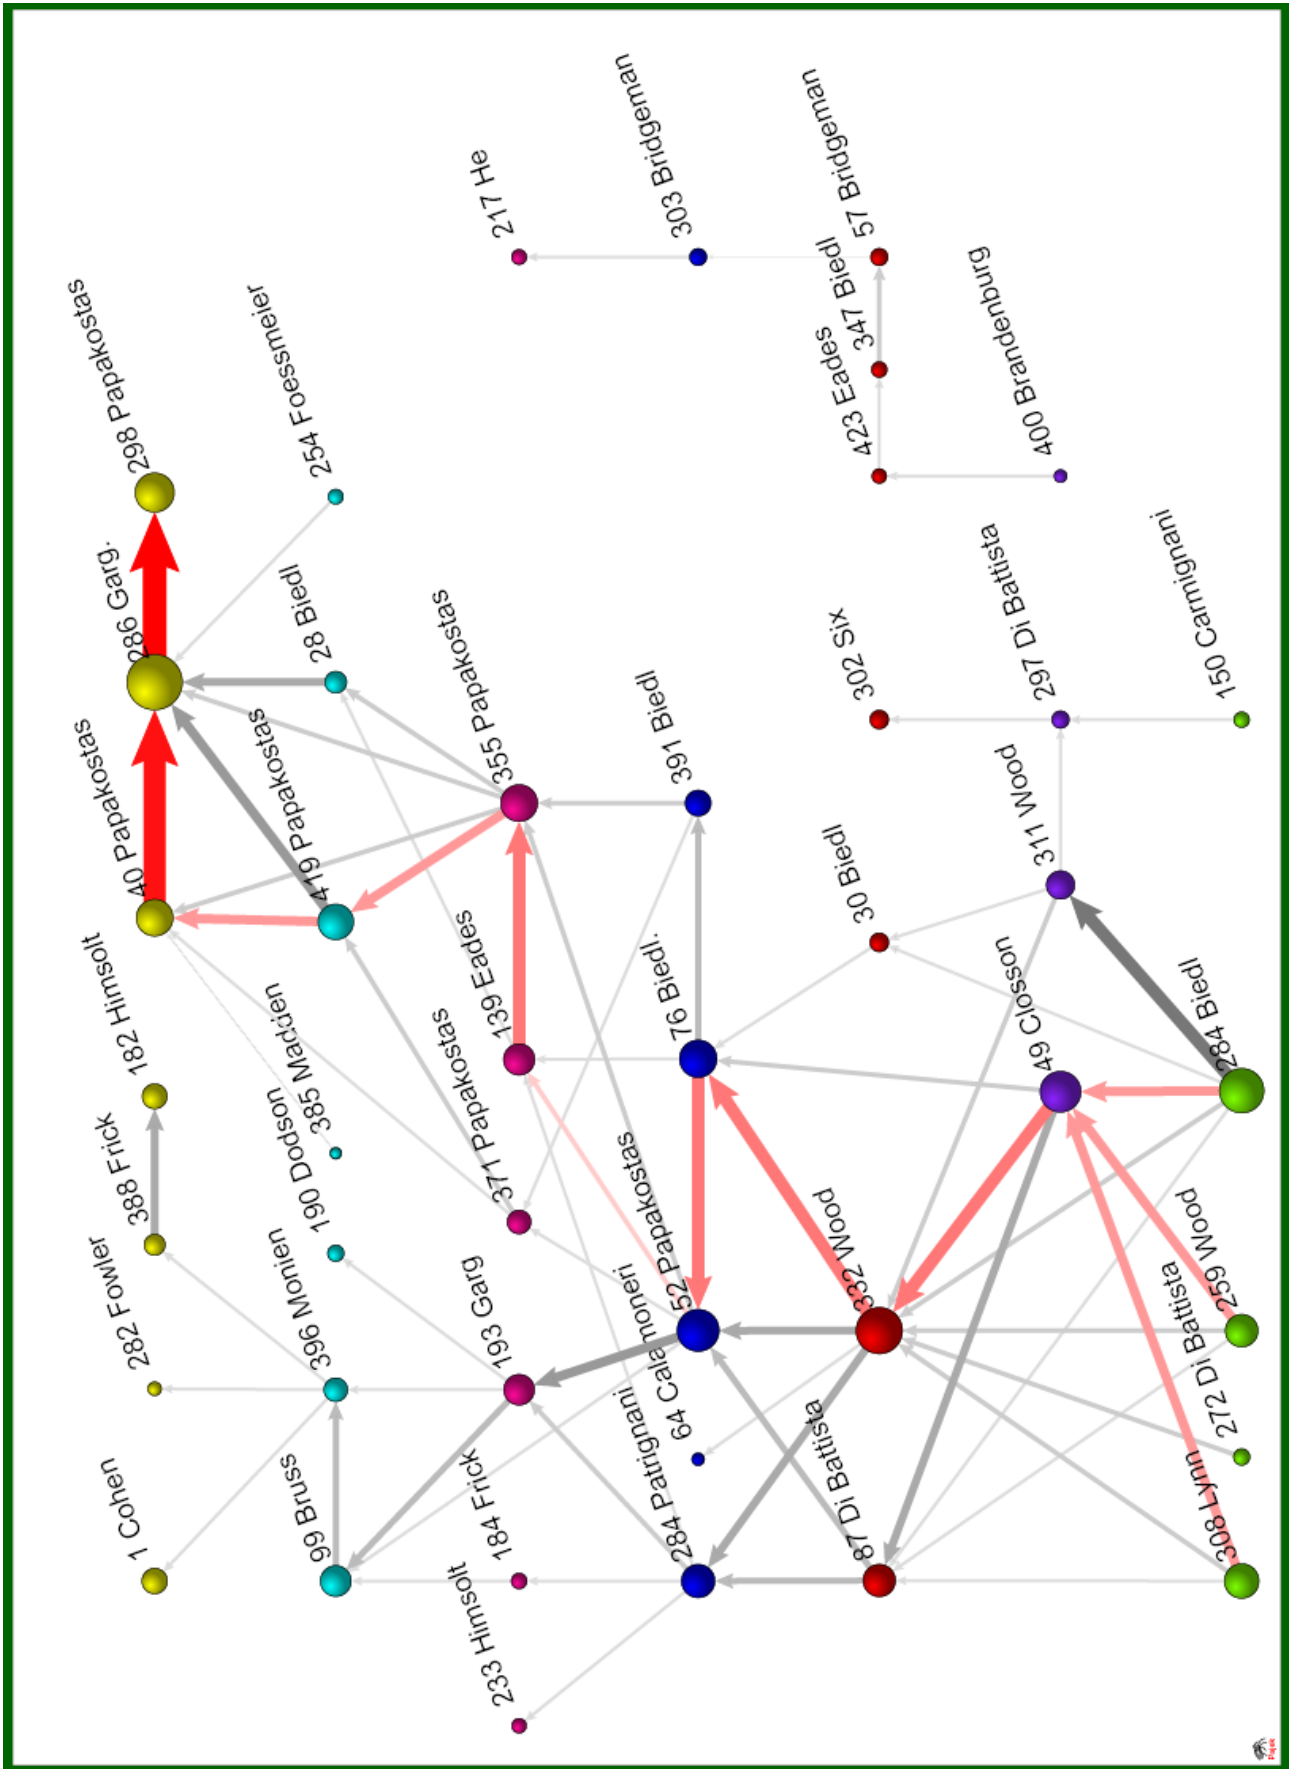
298 Papakostas
254 Foessmeier
217 He
303 Bridgeman
57 Bridgeman
347 Biedl
423 Eades
400 Brandenburg
286 Garg.
28 Biedl
355 Papakostas
391 Biedl
302 Six
297 Di Battista
150 Carmignani
40 Papakostas
419 Papakostas
311 Wood
30 Biedl
182 Himsolt
385 Madden
139 Eades
76 Biedl.
49 Closson
284 Biedl
388 Frick
190 Dodson
371 Papakostas
52 Papakostas
332 Wood
259 Wood
282 Fowler
396 Monien
193 Garg
64 Calamoneri
272 Di Battista
1 Cohen
99 Bruss
184 Frick
284 Patrignani
87 Di Battista
308 Lynn
233 Himsolt